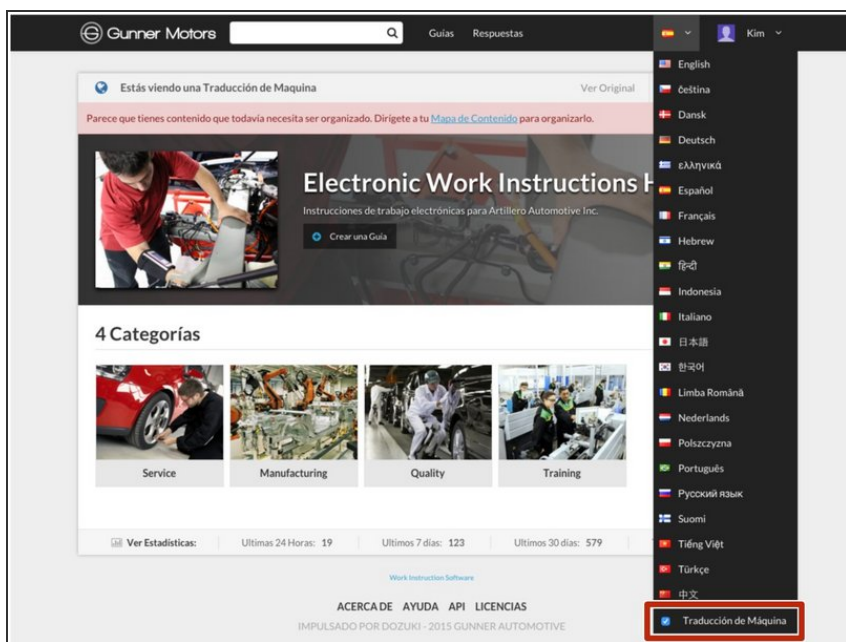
Gunner Motors

Guías Respuestas

Kim

Estás viendo una Traducción de Maquina

Ver Original

Parece que tienes contenido que todavía necesita ser organizado. Dirígete a tu Mapa de Contenido para organizarlo.

Electronic Work Instructions H

Instrucciones de trabajo electrónicas para Artillero Automotive Inc.

Crear una Guía

4 Categorías

Service

Manufacturing

Quality

Training

Ver Estadísticas: Ultimas 24 Horas: 19 Ultimos 7 días: 123 Ultimos 30 días: 579

Work Instruction Software

ACERCA DE AYUDA API LICENCIAS

IMPULSADO POR DOZUKI - 2015 GUNNER AUTOMOTIVE

English
čeština
Dansk
Deutsch
ελληνικά
Español
Français
Hebrew
हिंदी
Indonesia
Italiano
日本語
한국어
Limba Română
Nederlands
Polszczyzna
Português
Русский язык
Suomi
Tiếng Việt
Türkçe
中文
Traducción de Máquina